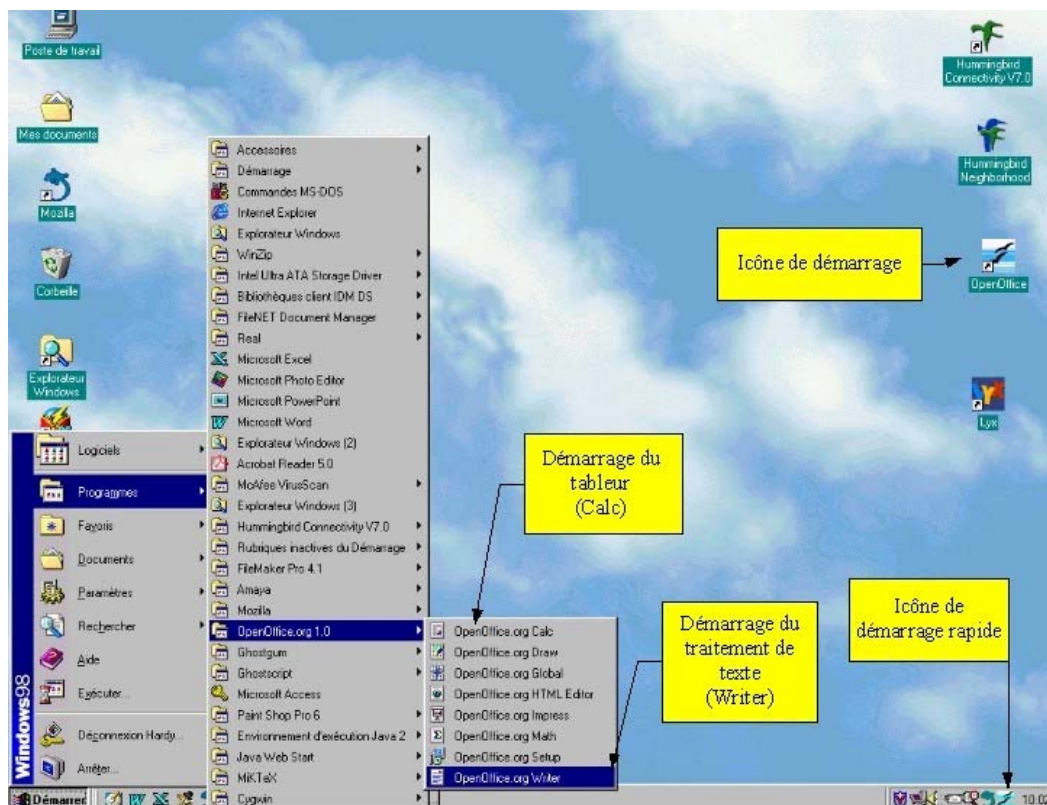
Poste de travail

Mes documents

Mozilla

Corbeille

Explorateur Windows

Hummingbird Connectivity V7.0

Hummingbird Neighborhood

Icône de démarrage

OpenOffice

Lyx

Accessoires
Démarrage
Commandes MS-DOS
Internet Explorer
Explorateur Windows
WinZip
Intel Ultra ATA Storage Driver
Bibliothèques client IDM DS
FileNET Document Manager
Real
Microsoft Excel
Microsoft Photo Editor
Microsoft PowerPoint
Microsoft Word
Explorateur Windows (2)
Acrobat Reader 5.0
McAfee VirusScan
Explorateur Windows (3)
Hummingbird Connectivity V7.0
Rubriques inactives du Démarrage
FileMaker Pro 4.1
Amaya
Mozilla
OpenOffice.org 1.0
Ghostgum
Ghostscript
Microsoft Access
Paint Shop Pro 6
Environnement d'exécution Java 2
Java Web Start
MiKTeX
Cygwin

OpenOffice.org Calc
OpenOffice.org Draw
OpenOffice.org Global
OpenOffice.org HTML Editor
OpenOffice.org Impress
OpenOffice.org Math
OpenOffice.org Setup
OpenOffice.org Writer

Logiciels
Programmes
Favoris
Documents
Paramètres
Rechercher
Aide
Exécuter...
Déconnexion Hardy...
Arrêter...

Windows98

Démarrage du tableur (Calc)

Démarrage du traitement de texte (Writer)

Icône de démarrage rapide

Démarrer

10:0